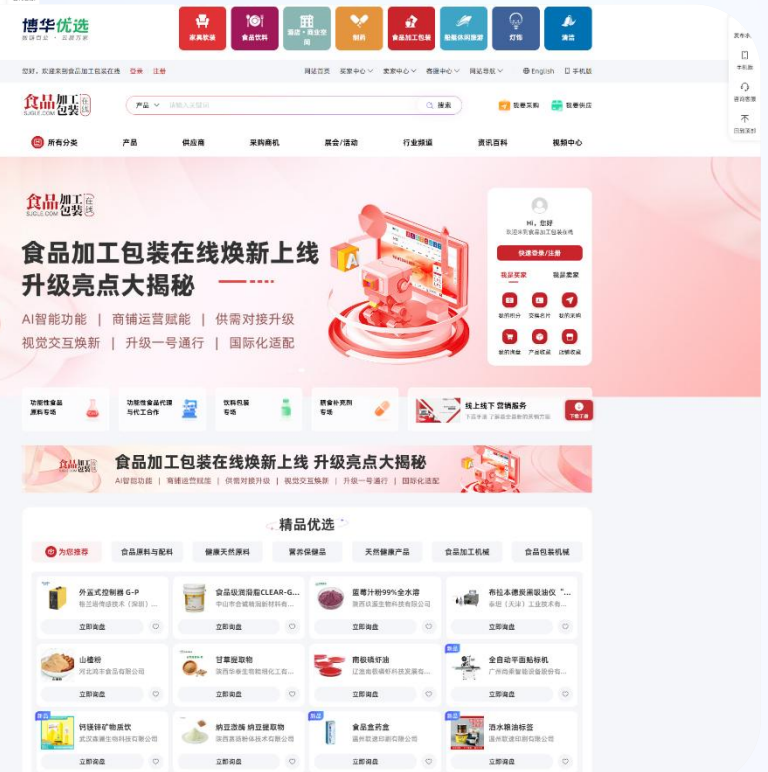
博华优选
家具软装 食品饮料 服装·商业空间 制药 食品加工包装 船艇休闲旅游 灯饰 酒店

买卖业
手机版
咨询客服
回顶部

您好，欢迎来到食品加工包装在线 登录 注册
网站首页 买家中心 卖家中心 商铺中心 网站导航 English 手机站

食品加工包装在线
产品 请输入关键词 搜索
我要采购 我要供应

所有分类 产品 供应商 采购商机 展会/活动 行业频道 资讯百科 视频中心

食品加工包装在线
食品加工包装在线焕新上线
升级亮点大揭秘
AI智能功能 | 商铺运营赋能 | 供需对接升级
视觉交互焕新 | 升级一号通行 | 国际化适配

Hi，您好
欢迎来到食品加工包装在线
快速登录/注册
我是买家 我是卖家

功能性食品原料专场
功能性食品代理与代工合作
饮料包装专场
膳食补充剂专场
线上线下 营销服务
下载了

食品加工包装在线焕新上线 升级亮点大揭秘
AI智能功能 | 商铺运营赋能 | 供需对接升级 | 视觉交互焕新 | 升级一号通行 | 国际化适配

精品优选
为您推荐 食品原料与配料 健康天然原料 营养保健品 天然健康产品 食品加工机械 食品包装机械

外置式控制器 G-P
立即询盘
食品级润滑脂CLEAR-G...
中山市
立即询盘
蓝莓汁粉99%全水溶
陕西
立即询盘
布拉本德炭黑吸油仪"...
立即询盘
山楂粉
河北鸿丰食品有限公司
立即询盘
甘草提取物
陕西
立即询盘
雨极喷砂油
立即询盘
全自动平面贴标机
广州
立即询盘
钙镁锌矿物质饮
武汉
立即询盘
纳豆激酶 纳豆提取物
陕西
立即询盘
食品盒药盒
温州
立即询盘
酒水瓶油标签
温州
立即询盘